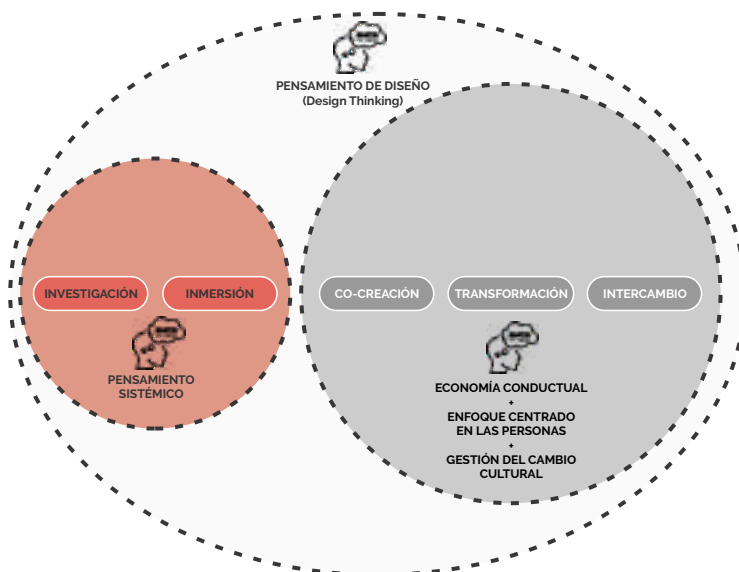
PENSAMIENTO DE DISEÑO
(Design Thinking)

INVESTIGACIÓN

INMERSIÓN

PENSAMIENTO
SISTÉMICO

CO-CREACIÓN

TRANSFORMACIÓN

INTERCAMBIO

ECONOMÍA CONDUCTUAL
+
ENFOQUE CENTRADO
EN LAS PERSONAS
+
GESTIÓN DEL CAMBIO
CULTURAL